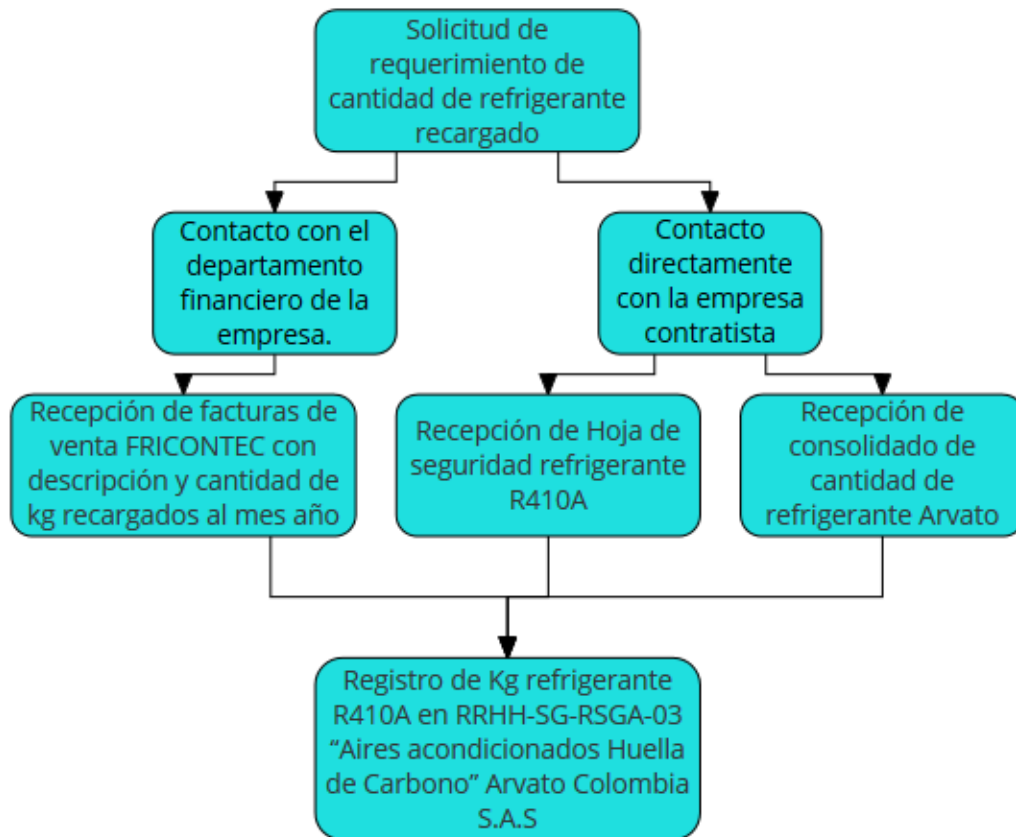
Solicitud de requerimiento de cantidad de refrigerante recargado

Contacto con el departamento financiero de la empresa.

Contacto directamente con la empresa contratista

Recepción de facturas de venta FRICONTEC con descripción y cantidad de kg recargados al mes año

Recepción de Hoja de seguridad refrigerante R410A

Recepción de consolidado de cantidad de refrigerante Arvato

Registro de Kg refrigerante R410A en RRHH-SG-RSGA-03 “Aires acondicionados Huella de Carbono” Arvato Colombia S.A.S